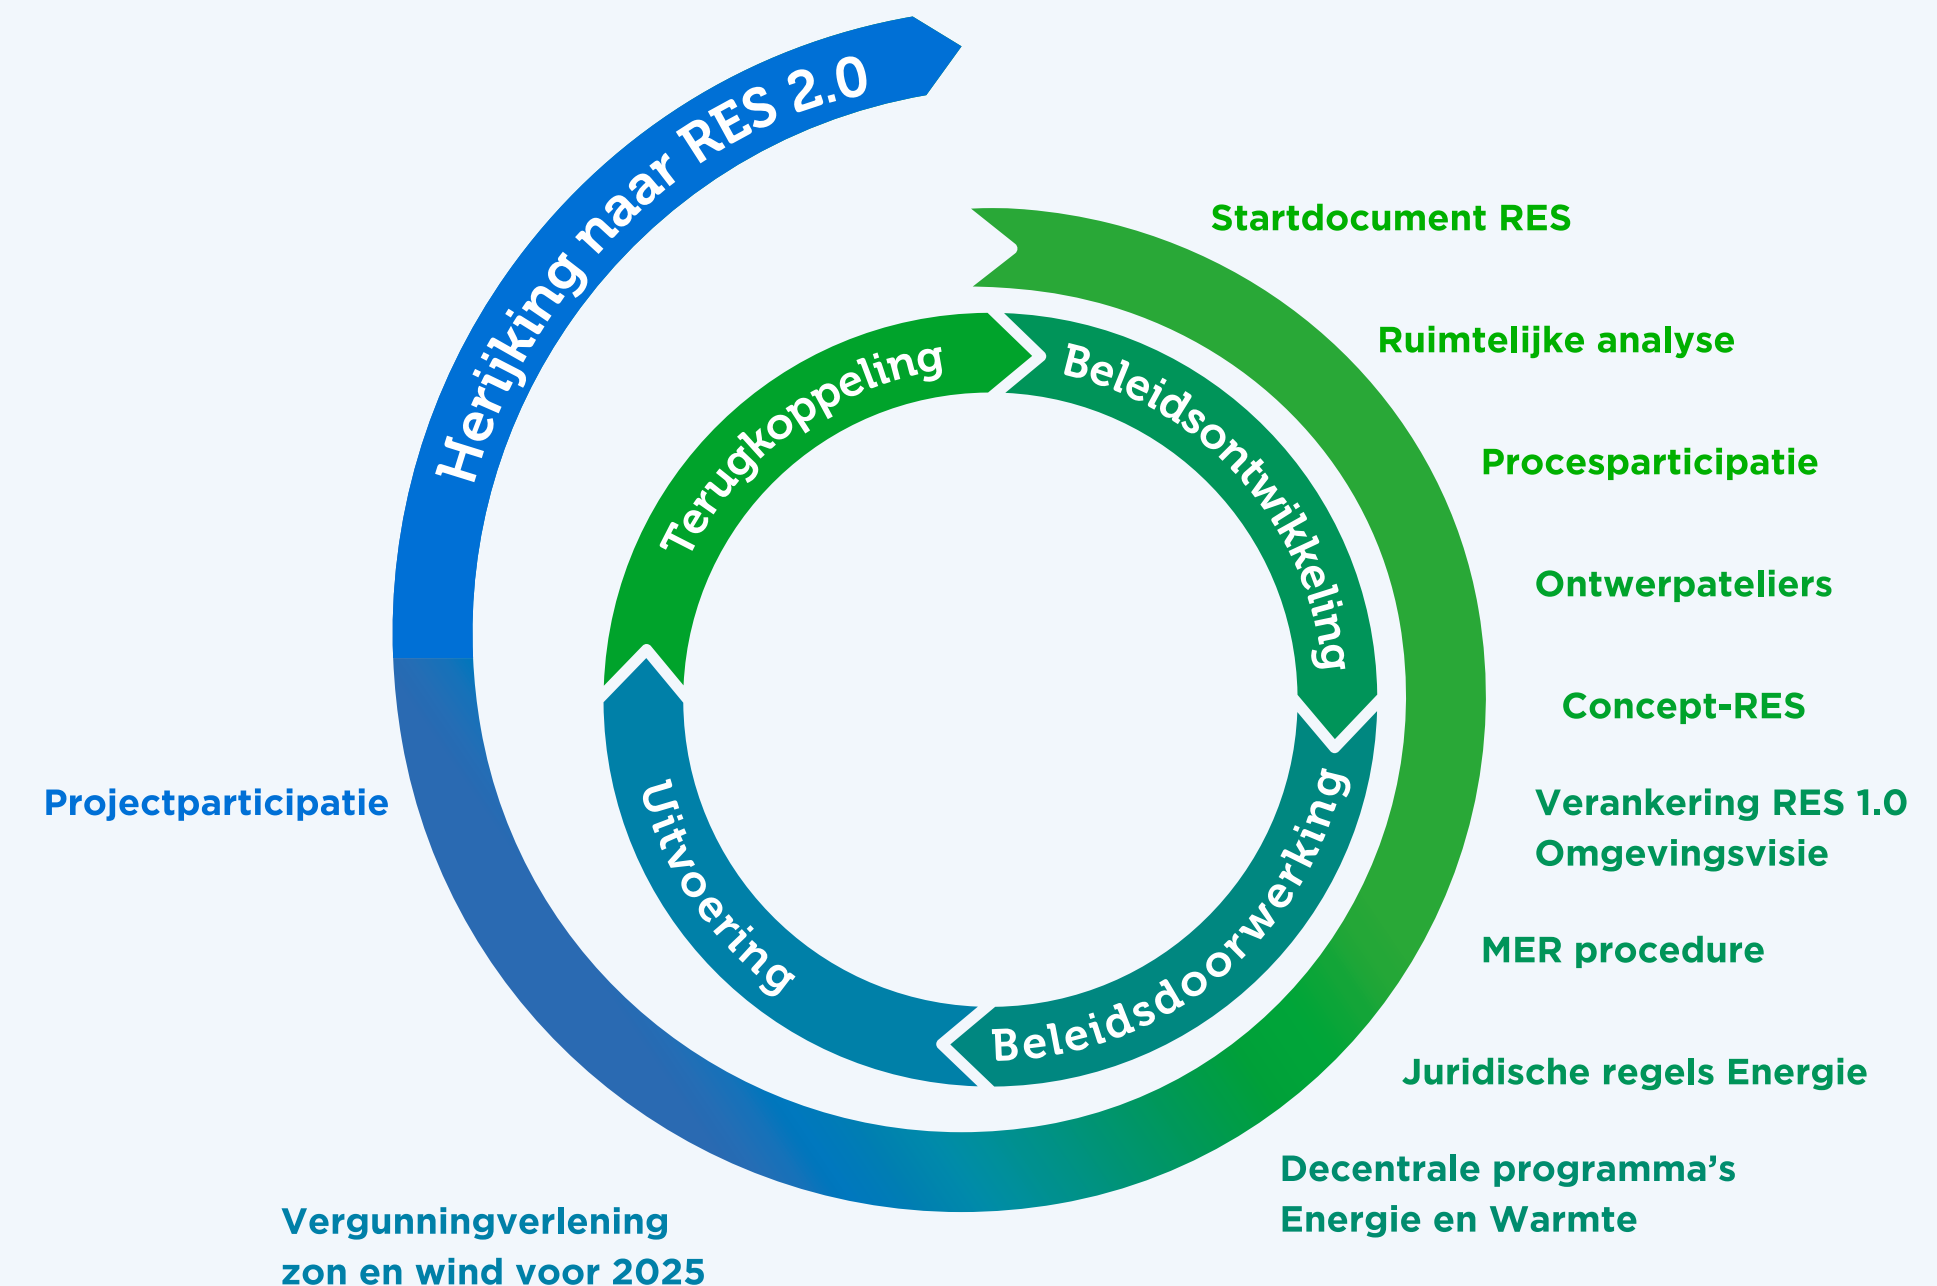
Herijking naar RES 2.0

Startdocument RES

Ruimtelijke analyse

Procesparticipatie

Ontwerpateliers

Concept-RES

Verankering RES 1.0
Omgevingsvisie

MER procedure

Juridische regels Energie

Decentrale programma’s
Energie en Warmte

Vergunningverlening
zon en wind voor 2025

Projectparticipatie

Terugkoppeling

Beleidsontwikkeling

Beleidsdoorwerking

Uitvoering